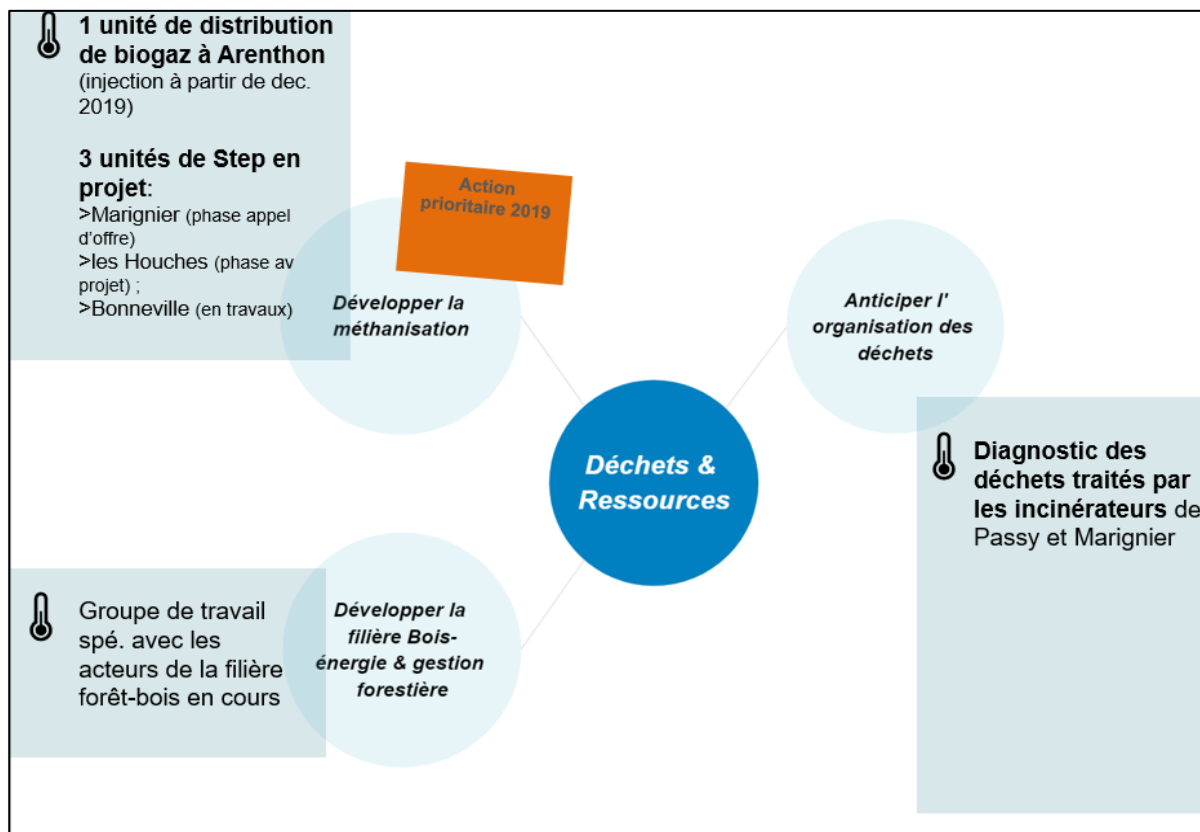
**1 unité de distribution de biogaz à Arenthon** (injection à partir de dec. 2019)

**3 unités de Step en projet**:
>Marignier (phase appel d'offre)
>les Houches (phase av projet) ;
>Bonneville (en travaux)

Action prioritaire 2019

Développer la méthanisation

Anticiper l' organisation des déchets

Déchets & Ressources

**Diagnostic des déchets traités par les incinérateurs** de Passy et Marignier

Groupe de travail spé. avec les acteurs de la filière forêt-bois en cours

Développer la filière Bois-énergie & gestion forestière